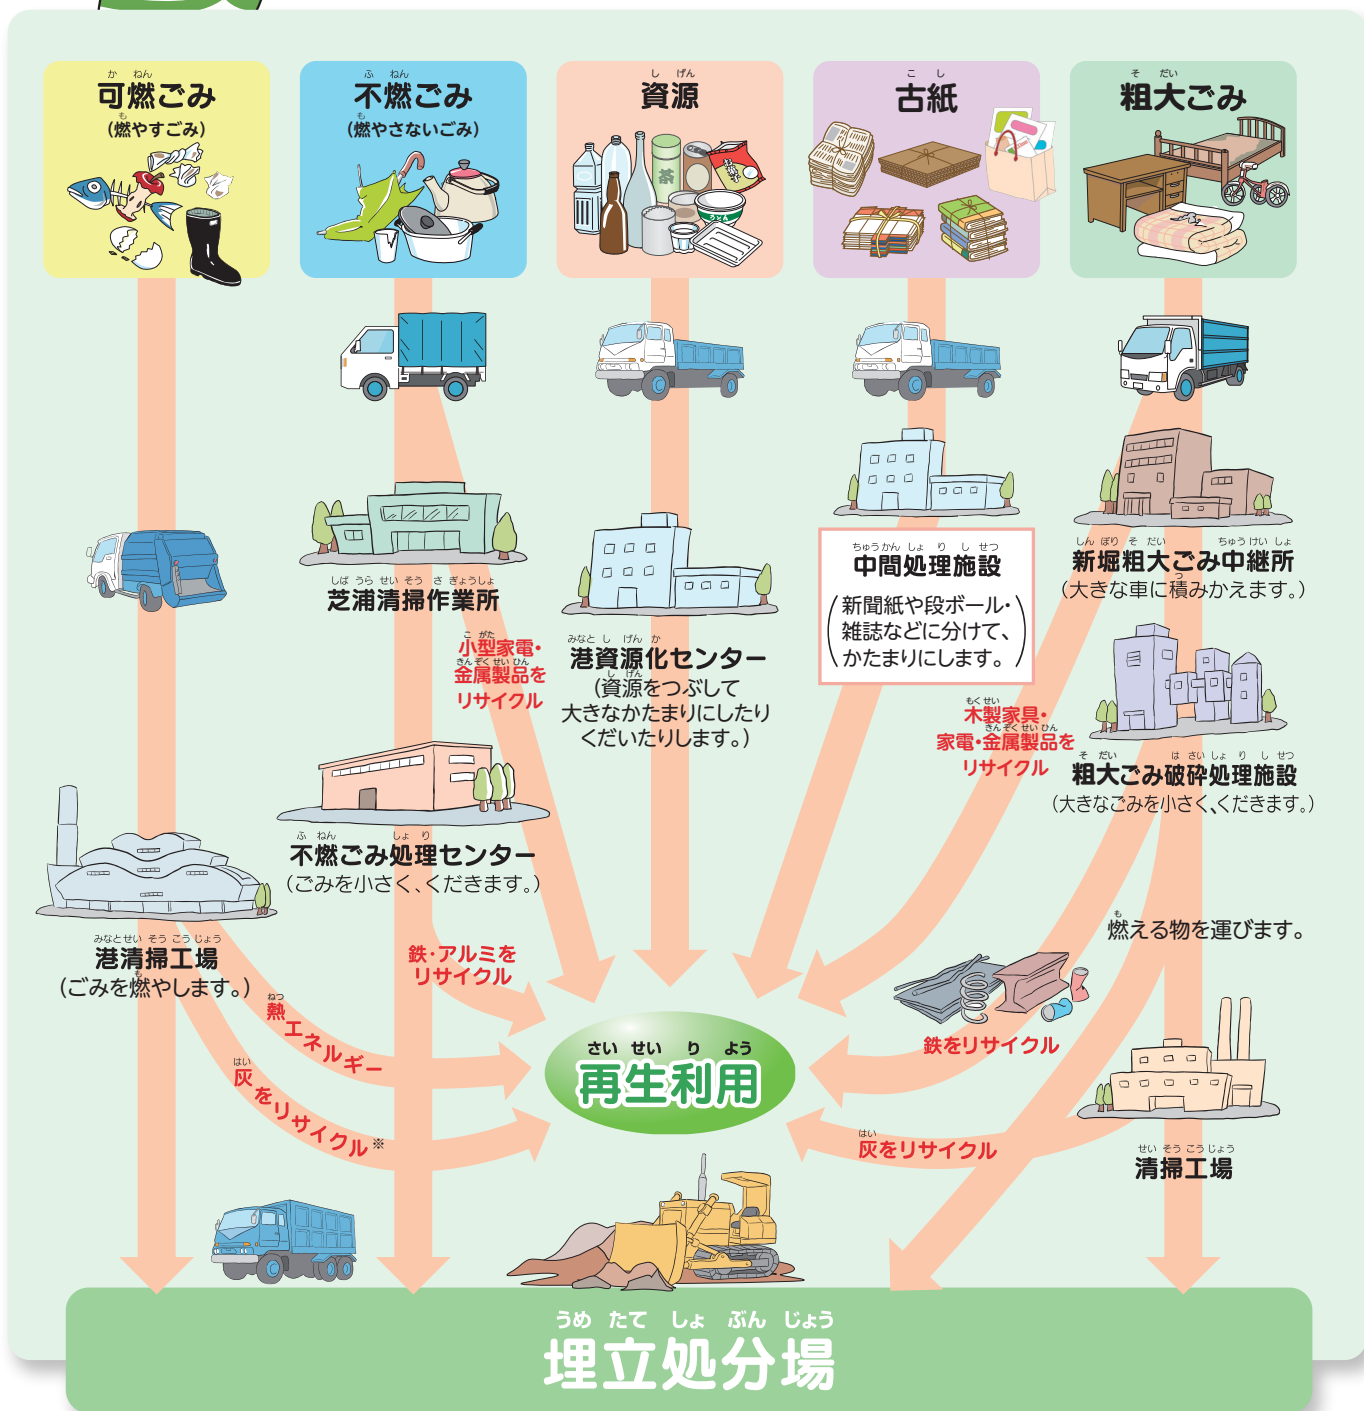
か ねん
可燃ごみ
も
(燃やすごみ)

ふ ねん
不燃ごみ
も
(燃やさないごみ)

し げん
資源

こ し
古紙

そ だい
粗大ごみ

しば うら せい そう さ ぎょうしょ
芝浦清掃作業所

こ がた
小型家電・
きん ぞく せい ひん
金属製品を
リサイクル

みなと し げん か
港資源化センター
し げん
(資源をつぶして大きなかたまりにしたりくだいたりします。)

ちゅうかん しょ り し せつ
中間処理施設
新聞紙や段ボール・雑誌などに分けて、かたまりにします。

しん ぼり そ だい ちゅう けい しょ
新堀粗大ごみ中継所
(大きな車に積みかえます。)

もく せい
木製家具・
きん ぞく せい ひん
家電・金属製品を
リサイクル

そ だい は さい しょ り し せつ
粗大ごみ破砕処理施設
(大きなごみを小さく、くだきます。)

ふ ねん しょ り
不燃ごみ処理センター
(ごみを小さく、くだきます。)

みなとせい そう こう じょう
港清掃工場
も
(ごみを燃やします。)

鉄・アルミを
リサイクル

ねつ
熱エネルギー

はい
灰をリサイクル※

も
燃える物を運びます。

鉄をリサイクル

さい せい り よう
再生利用

はい
灰をリサイクル

せい そう こう じょう
清掃工場

うめ たて しょ ぶん じょう
埋立処分場